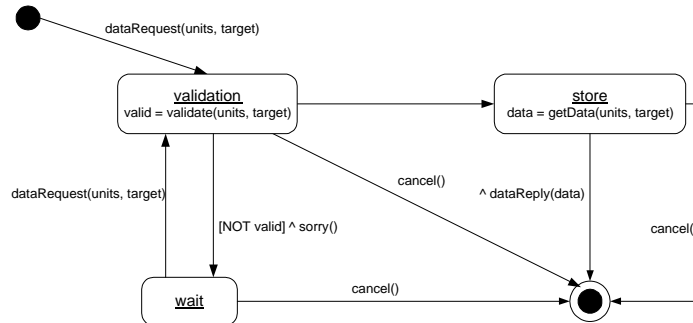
dataRequest(units, target)

validation
valid = validate(units, target)

store
data = getData(units, target)

dataRequest(units, target)

cancel()

^ dataReply(data)

[NOT valid] ^ sorry()

cancel(

wait

cancel()